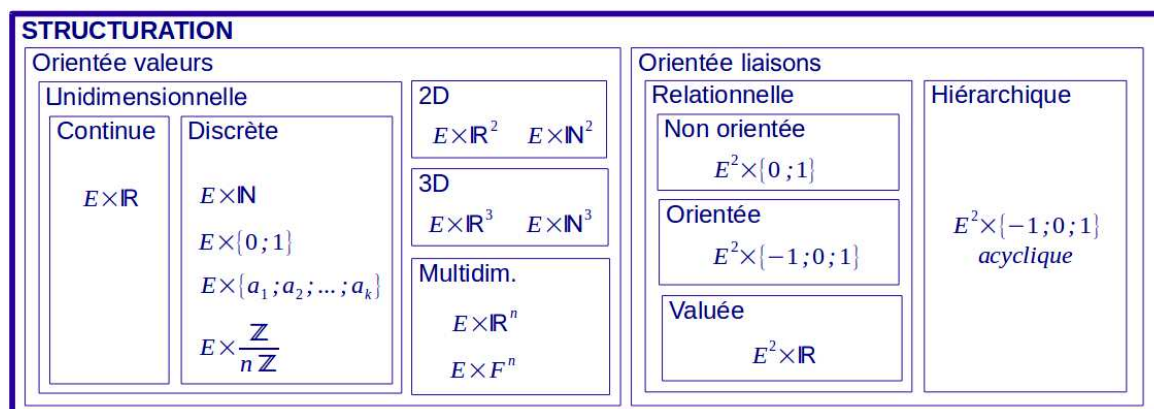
STRUCTURATION

Orientée valeurs

Unidimensionnelle

Continue

$E\times\mathbb{R}$

Discrète

$E\times\mathbb{N}$

$E\times\{0;1\}$

$E\times\{a_1;a_2;...;a_k\}$

$E\times\frac{\mathbb{Z}}{n\mathbb{Z}}$

2D

$E\times\mathbb{R}^2$ $E\times\mathbb{N}^2$

3D

$E\times\mathbb{R}^3$ $E\times\mathbb{N}^3$

Multidim.

$E\times\mathbb{R}^n$

$E\times F^n$

Orientée liaisons

Relationnelle

Non orientée

$E^2\times\{0;1\}$

Orientée

$E^2\times\{-1;0;1\}$

Valuée

$E^2\times\mathbb{R}$

Hiérarchique

$E^2\times\{-1;0;1\}$
acyclique